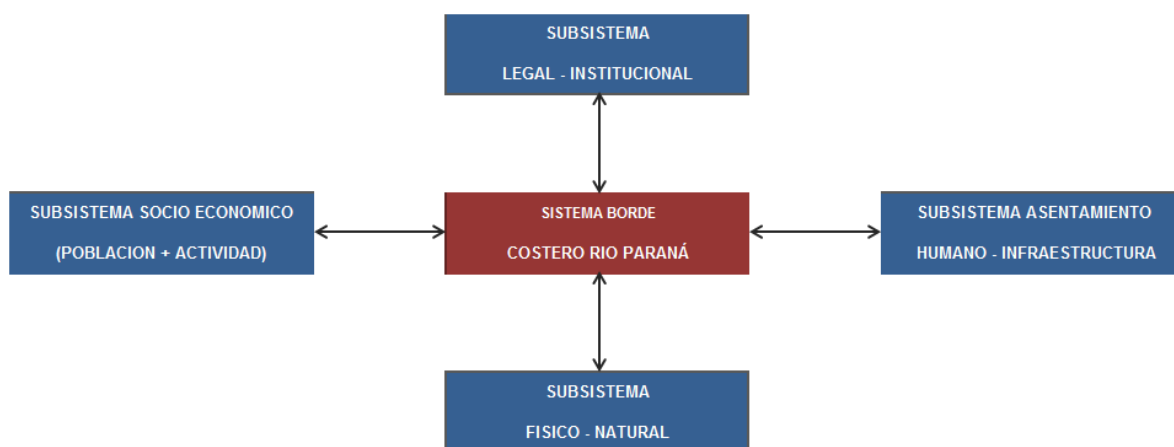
SUBSISTEMA

LEGAL - INSTITUCIONAL

SUBSISTEMA SOCIO ECONOMICO

(POBLACION + ACTIVIDAD)

SISTEMA BORDE

COSTERO RIO PARANÁ

SUBSISTEMA ASENTAMIENTO

HUMANO - INFRAESTRUCTURA

SUBSISTEMA

FISICO - NATURAL